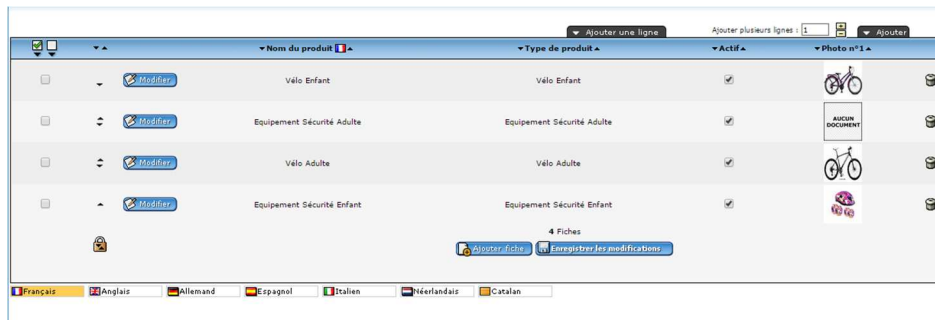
Ajouter une ligne

Ajouter plusieurs lignes : 1

Ajouter

| | | | Nom du produit | Type de produit | Actif | Photo n°1 |
|---|---|---|---|---|---|---|
| | | Modifier | Vélo Enfant | Vélo Enfant | | |
| | | Modifier | Equipement Sécurité Adulte | Equipement Sécurité Adulte | | AUCUN DOCUMENT |
| | | Modifier | Vélo Adulte | Vélo Adulte | | |
| | | Modifier | Equipement Sécurité Enfant | Equipement Sécurité Enfant | | |

4 Fiches

Ajouter fiche

Enregistrer les modifications

Français | Anglais | Allemand | Espagnol | Italien | Néerlandais | Catalan